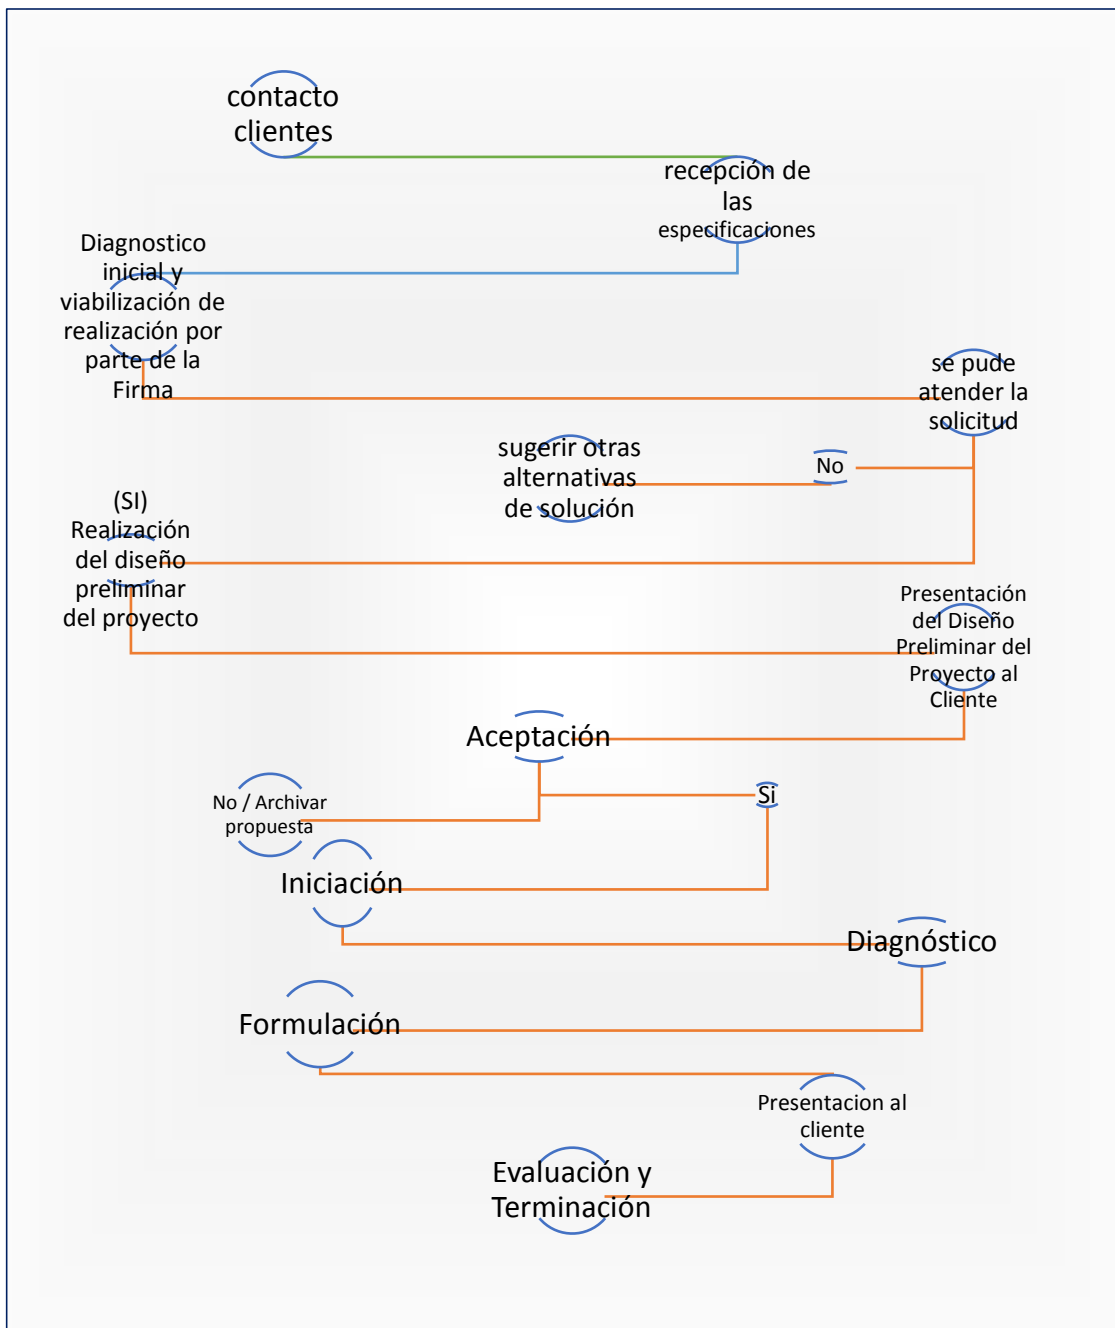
contacto clientes

recepción de las especificaciones

Diagnostico inicial y viabilización de realización por parte de la Firma

se pude atender la solicitud

sugerir otras alternativas de solución

No

(SI) Realización del diseño preliminar del proyecto

Presentación del Diseño Preliminar del Proyecto al Cliente

Aceptación

No / Archivar propuesta

Si

Iniciación

Diagnóstico

Formulación

Presentacion al cliente

Evaluación y Terminación